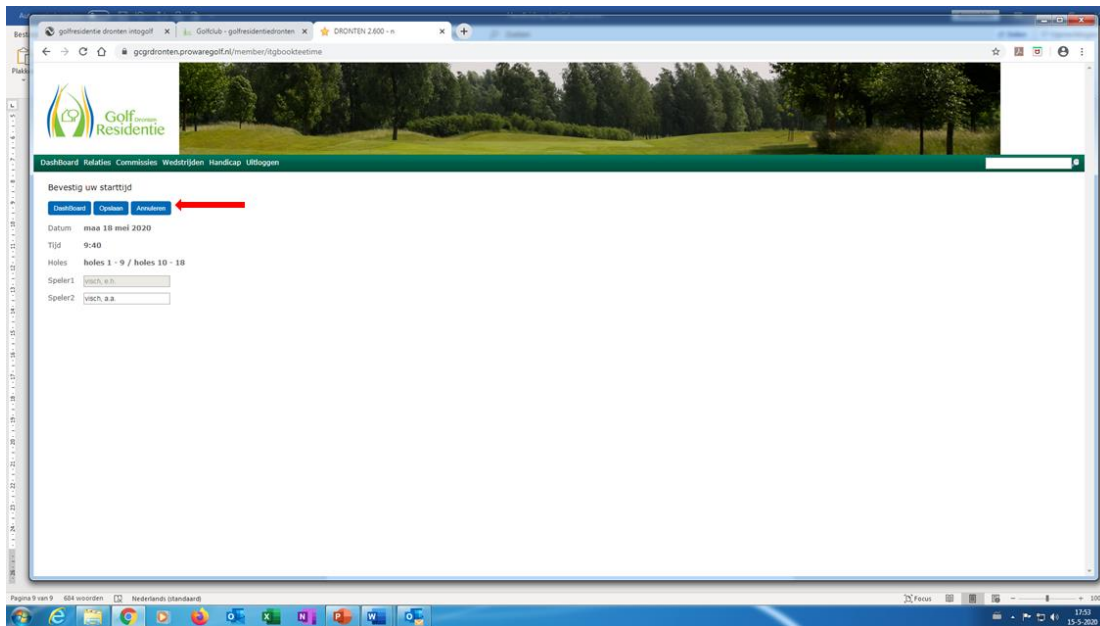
golfresidentie dronten intogolf
Golfclub - golfresidentiedronten
DRONTEN 2.600 - n

gcgrdronten.prowaregolf.nl/member/itgbookteetime

Golf Dronten Residentie

DashBoard Relaties Commissies Wedstrijden Handicap Uitloggen

Bevestig uw starttijd

DashBoard Opslaan Annuleren

Datum maa 18 mei 2020
Tijd 9:40
Holes holes 1 - 9 / holes 10 - 18
Speler1 visch, e.h.
Speler2 visch, a.a.

Pagina 9 van 9 684 woorden Nederlands (standaard)
Focus
17:53
15-5-2020